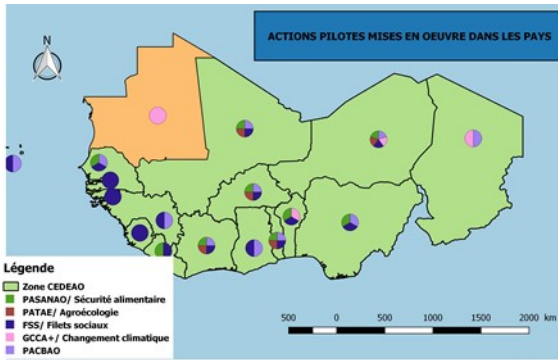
ACTIONS PILOTES MISES EN OEUVRE DANS LES PAYS

N

Légende

Zone CEDEAO

PASANAO/ Sécurité alimentaire

PATAE/ Agroécologie

FSS/ Filets sociaux

GCCA+/ Changement climatique

PACBAO

500 0 500 1000 1500 2000 km